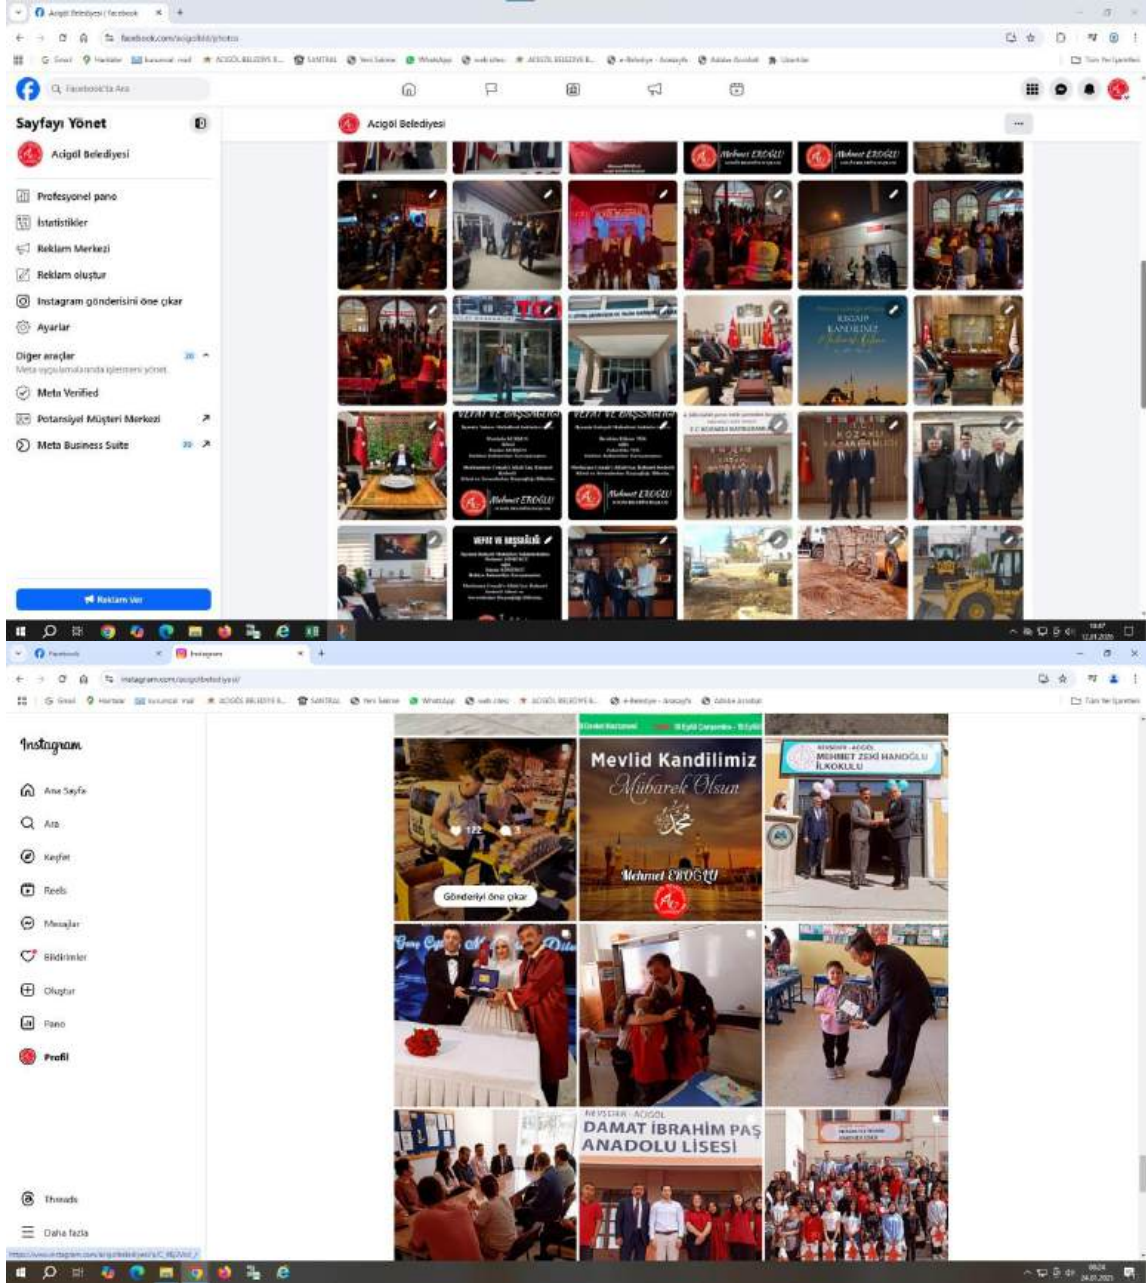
Acıgöl Belediyesi | Facebook
facebook.com/acigolbld/photos

Q Facebook'ta Ara

Sayfayı Yönet
Acıgöl Belediyesi
Profesyonel pano
İstatistikler
Reklam Merkezi
Reklam oluştur
Instagram gönderisini öne çıkar
Ayarlar
Diğer araçlar
Meta uygulamalarında işlemleri yönet
Meta Verified
Potansiyel Müşteri Merkezi
Meta Business Suite
Reklam Ver

Acıgöl Belediyesi

Mehmet EROĞLU
Mehmet EROĞLU
REGAİP KANDİLİMİZ
VEFAT VE BAŞSAĞLIĞI
VEFAT VE BAŞSAĞLIĞI
Mehmet EROĞLU
Mehmet EROĞLU
VEFAT VE BAŞSAĞLIĞI

Instagram
instagram.com/acigolbelediyesi/

Instagram
Ana Sayfa
Ara
Keşfet
Reels
Mesajlar
Bildirimler
Oluştur
Pano
Profil
Threads
Daha fazla

172
Gönderiyi öne çıkar
Mevlid Kandilimiz
Mübarek Olsun
Mehmet EROĞLU
NEVŞEHİR - ACIGÖL
MEHMET ZEKİ HANOĞLU İLKOKULU
NEVŞEHİR - ACIGÖL
DAMAT İBRAHİM PAŞ
ANADOLU LİSESİ